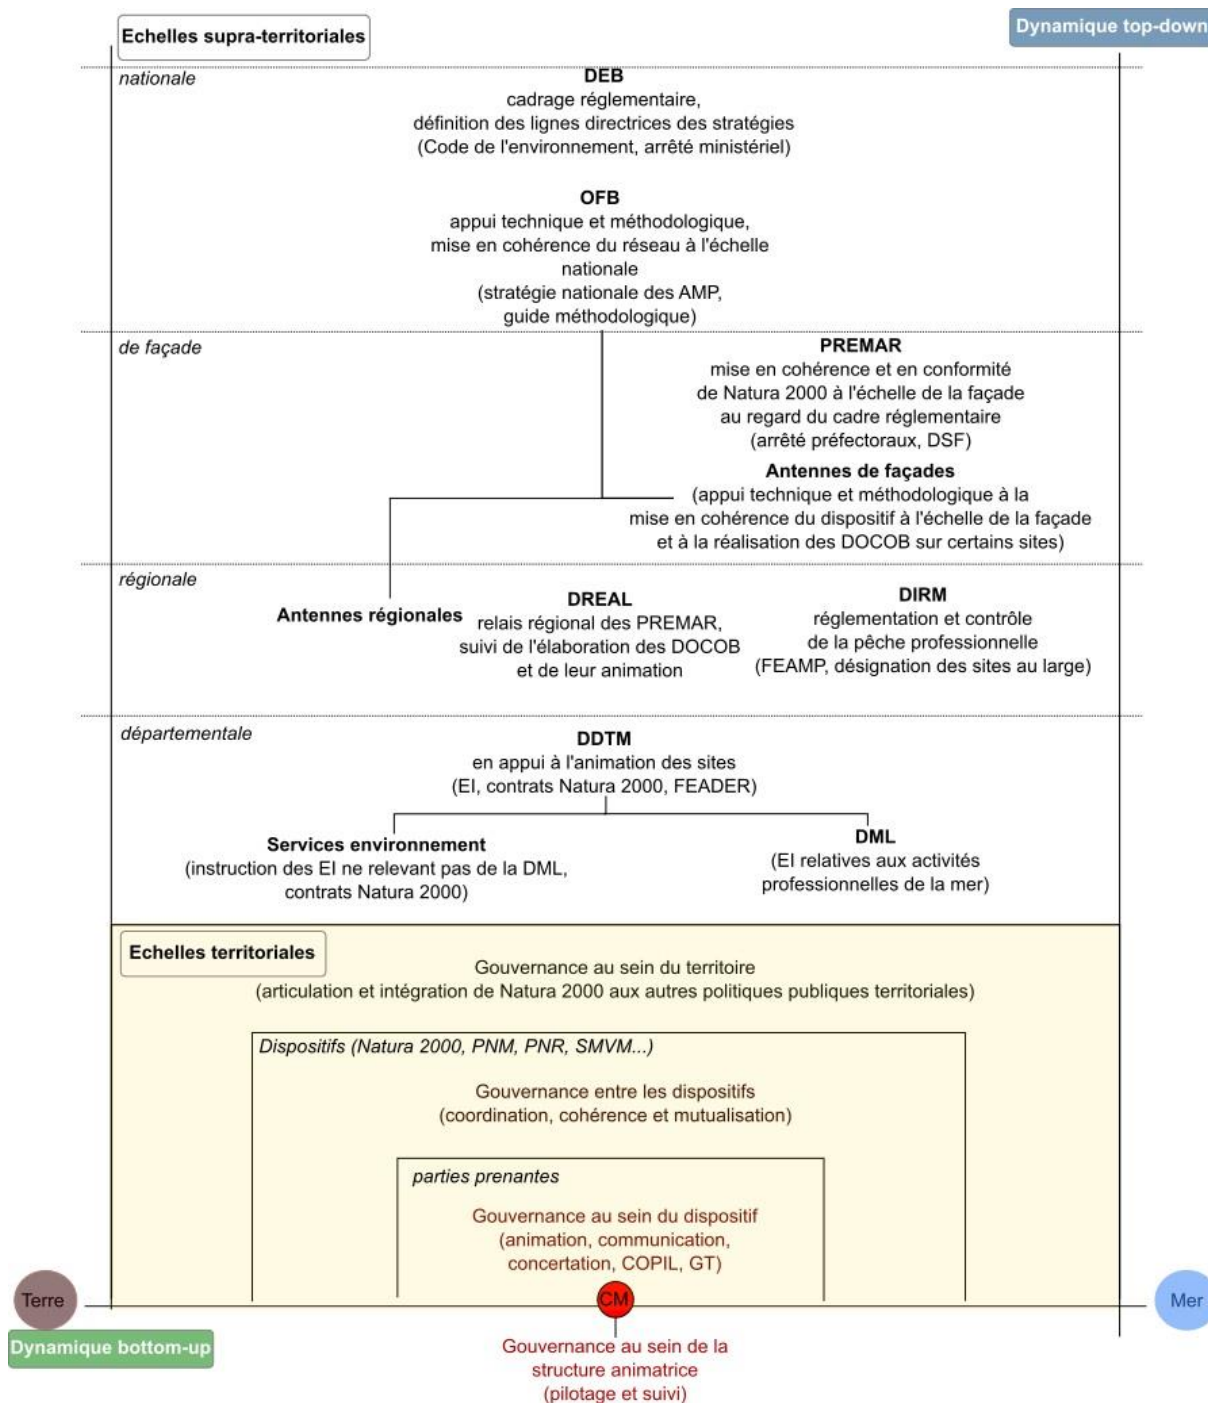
Echelles supra-territoriales

Dynamique top-down

nationale

DEB
cadrage réglementaire,
définition des lignes directrices des stratégies
(Code de l'environnement, arrêté ministériel)

OFB
appui technique et méthodologique,
mise en cohérence du réseau à l'échelle nationale
(stratégie nationale des AMP,
guide méthodologique)

de façade

PREMAR
mise en cohérence et en conformité
de Natura 2000 à l'échelle de la façade
au regard du cadre réglementaire
(arrêté préfectoraux, DSF)

Antennes de façades
(appui technique et méthodologique à la
mise en cohérence du dispositif à l'échelle de la façade
et à la réalisation des DOCOB sur certains sites)

régionale

Antennes régionales

DREAL
relais régional des PREMAR,
suivi de l'élaboration des DOCOB
et de leur animation

DIRM
réglementation et contrôle
de la pêche professionnelle
(FEAMP, désignation des sites au large)

départementale

DDTM
en appui à l'animation des sites
(EI, contrats Natura 2000, FEADER)

Services environnement
(instruction des EI ne relevant pas de la DML,
contrats Natura 2000)

DML
(EI relatives aux activités
professionnelles de la mer)

Echelles territoriales

Gouvernance au sein du territoire
(articulation et intégration de Natura 2000 aux autres politiques publiques territoriales)

Dispositifs (Natura 2000, PNM, PNR, SMVM...)

Gouvernance entre les dispositifs
(coordination, cohérence et mutualisation)

parties prenantes

Gouvernance au sein du dispositif
(animation, communication,
concertation, COPIL, GT)

Terre

CM

Mer

Dynamique bottom-up

Gouvernance au sein de la
structure animatrice
(pilotage et suivi)